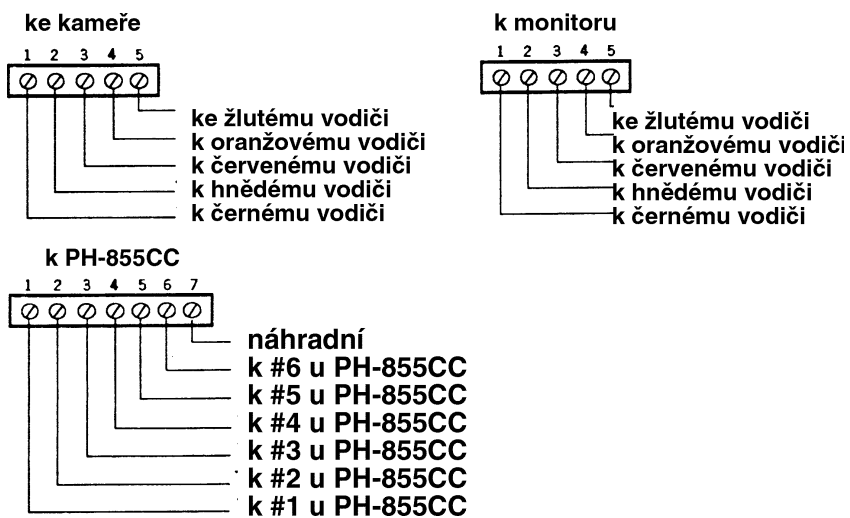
ke kameře

1 2 3 4 5

ke žlutému vodiči
k oranžovému vodiči
k červenému vodiči
k hnědému vodiči
k černému vodiči

k monitoru

1 2 3 4 5

ke žlutému vodiči
k oranžovému vodiči
k červenému vodiči
k hnědému vodiči
k černému vodiči

k PH-855CC

1 2 3 4 5 6 7

náhradní
k #6 u PH-855CC
k #5 u PH-855CC
k #4 u PH-855CC
k #3 u PH-855CC
k #2 u PH-855CC
k #1 u PH-855CC